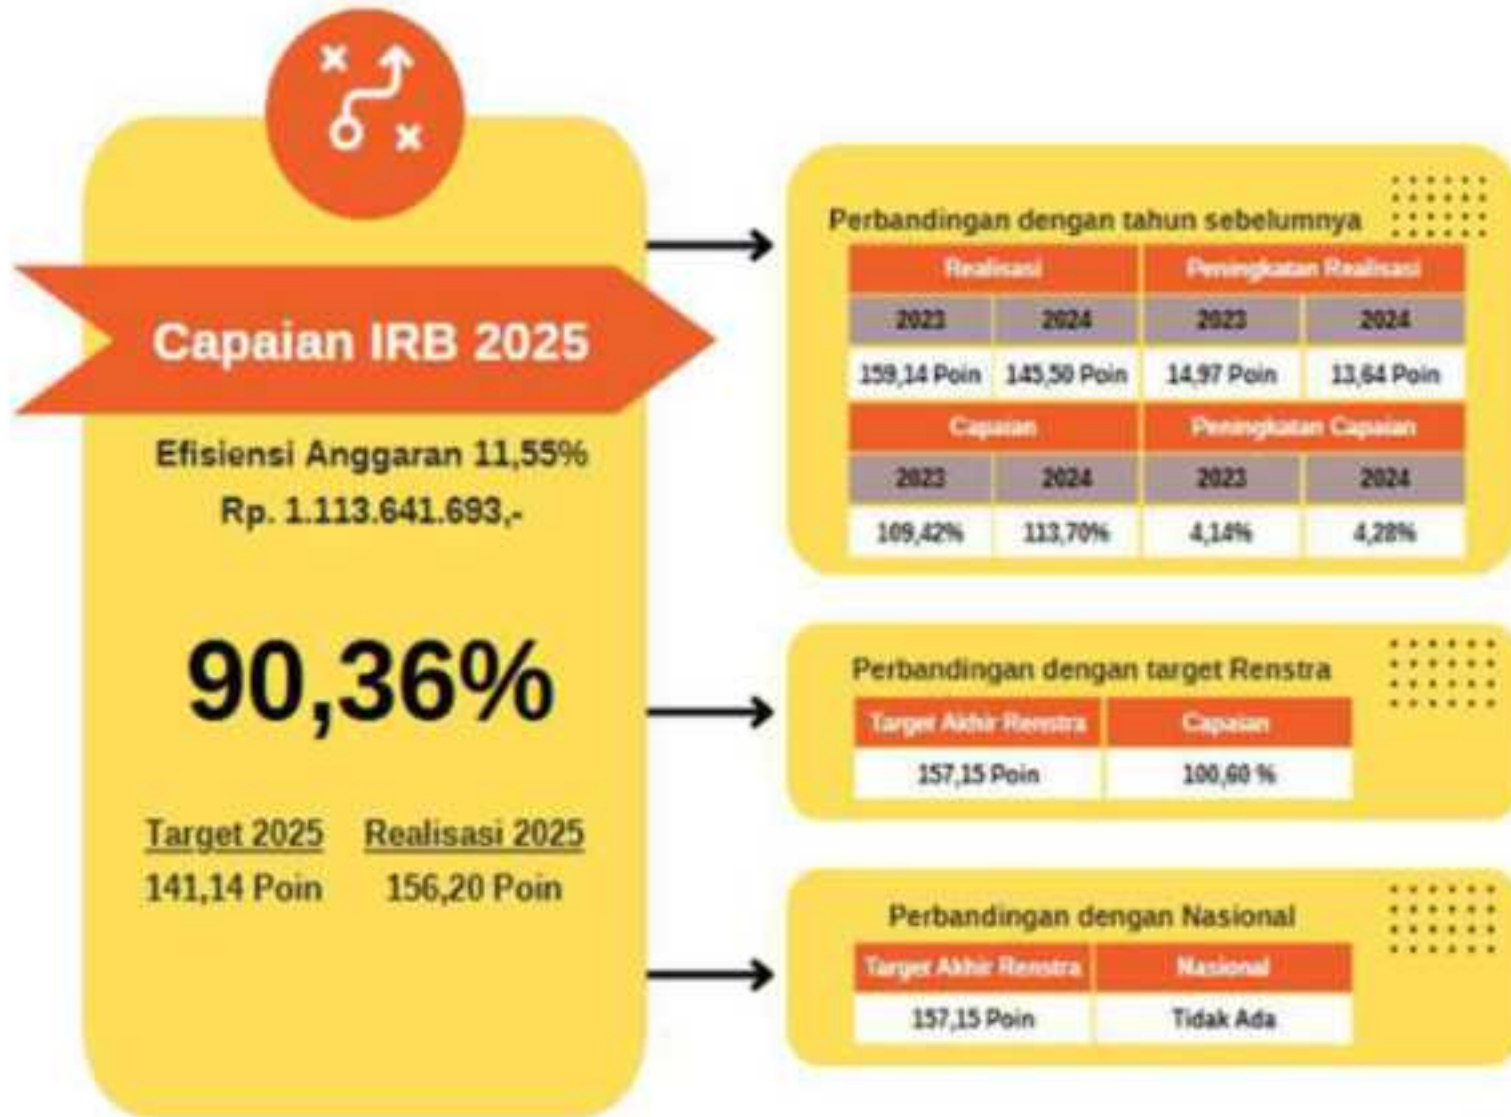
Capaian IRB 2025

Efisiensi Anggaran 11,55%
Rp. 1.113.641.693,-

90,36%

Target 2025
141,14 Poin

Realisasi 2025
156,20 Poin

Perbandingan dengan tahun sebelumnya

| Realisasi | | Peningkatan Realisasi | |
|---|---|---|---|
| 2023 | 2024 | 2023 | 2024 |
| 159,14 Poin | 145,50 Poin | 14,97 Poin | 13,64 Poin |
| Capaian | | Peningkatan Capaian | |
| 2023 | 2024 | 2023 | 2024 |
| 109,42% | 113,70% | 4,14% | 4,28% |

Perbandingan dengan target Renstra

| Target Akhir Renstra | Capaian |
|---|---|
| 157,15 Poin | 100,60 % |

Perbandingan dengan Nasional

| Target Akhir Renstra | Nasional |
|---|---|
| 157,15 Poin | Tidak Ada |